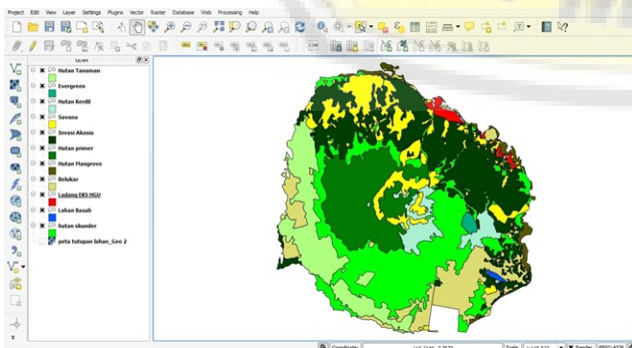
Project Edit View Layer Settings Plugins Vector Raster Database Web Processing Help

Layers

Hutan Tanaman

Evergreen

Hutan Kerdil

Savana

Invasi Akasia

Hutan primer

Hutan Mangrove

Belukar

Ladang EKS HGU

Lahan Basah

hutan skunder

peta tutupan lahan_Geo 2

Coordinate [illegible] Scale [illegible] Render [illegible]